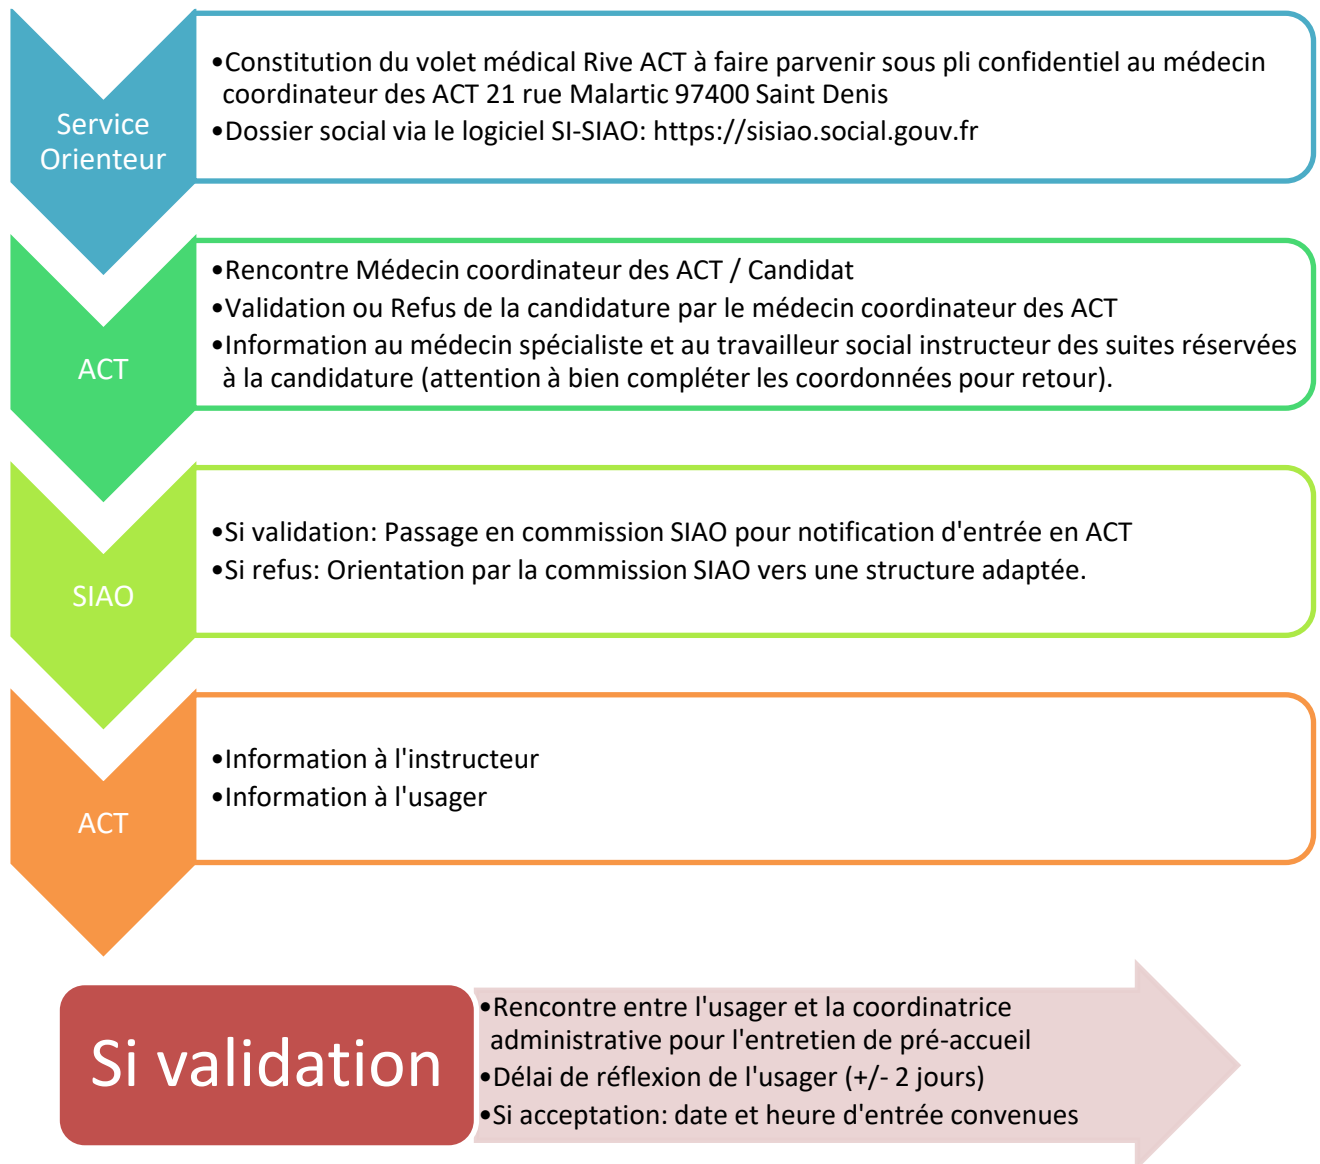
Service Orienteur

•Constitution du volet médical Rive ACT à faire parvenir sous pli confidentiel au médecin coordinateur des ACT 21 rue Malartic 97400 Saint Denis
•Dossier social via le logiciel SI-SIAO: https://sisiao.social.gouv.fr

ACT

•Rencontre Médecin coordinateur des ACT / Candidat
•Validation ou Refus de la candidature par le médecin coordinateur des ACT
•Information au médecin spécialiste et au travailleur social instructeur des suites réservées à la candidature (attention à bien compléter les coordonnées pour retour).

SIAO

•Si validation: Passage en commission SIAO pour notification d'entrée en ACT
•Si refus: Orientation par la commission SIAO vers une structure adaptée.

ACT

•Information à l'instructeur
•Information à l'usager

Si validation

•Rencontre entre l'usager et la coordinatrice administrative pour l'entretien de pré-accueil
•Délai de réflexion de l'usager (+/- 2 jours)
•Si acceptation: date et heure d'entrée convenues